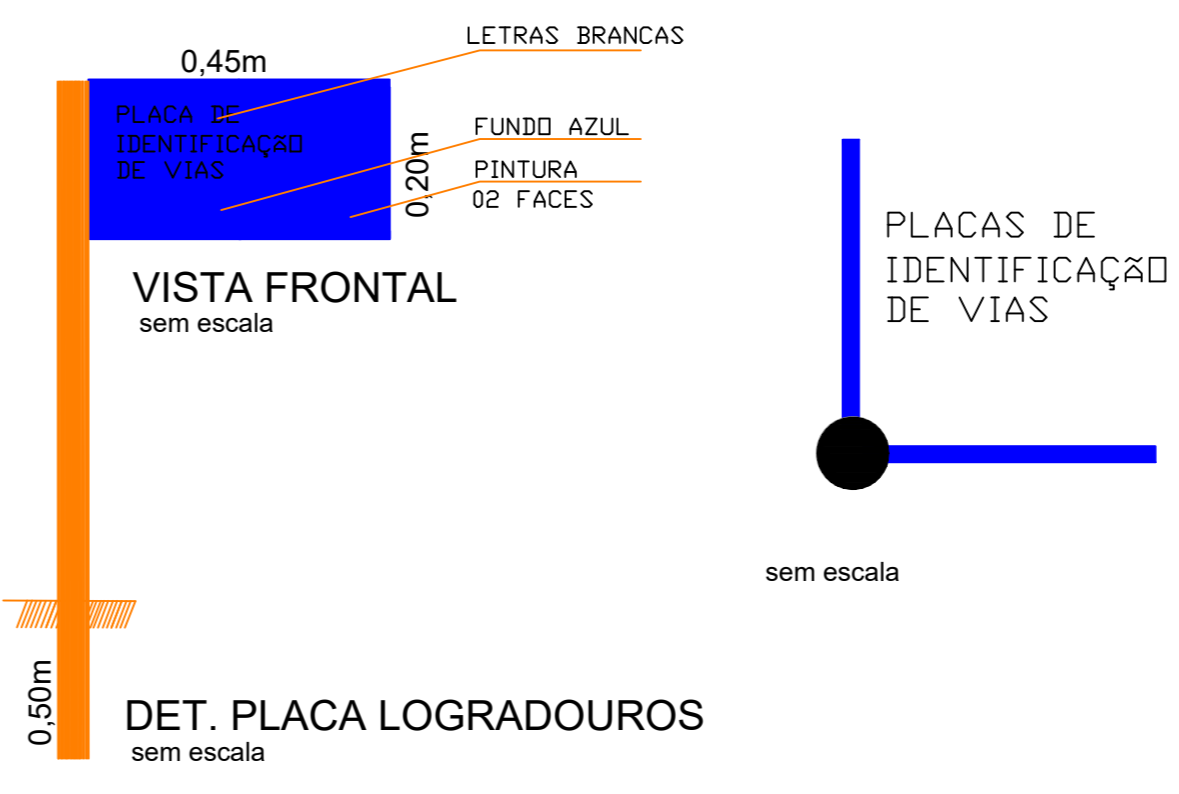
LETRAS BRANCAS

0,45m

PLACA DE IDENTIFICAÇÃO DE VIAS

FUNDO AZUL

0,20m

PINTURA 02 FACES

VISTA FRONTAL
sem escala

PLACAS DE IDENTIFICAÇÃO DE VIAS

sem escala

0,50m

DET. PLACA LOGRADOUROS
sem escala